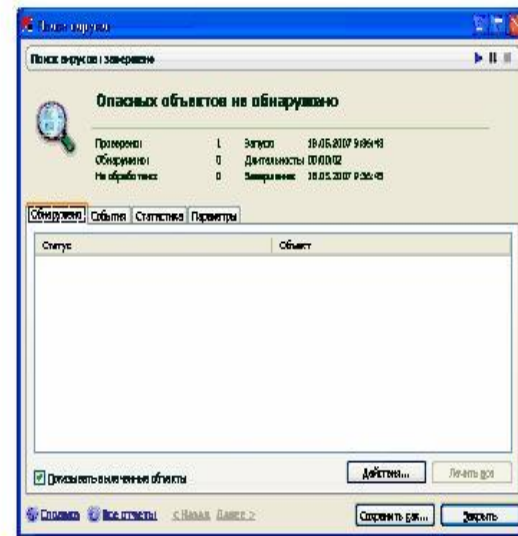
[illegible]

Поиск вирусов: завершено

Опасных объектов не обнаружено

Проверено: 1
Обнаружено: 0
Не обработано: 0

Запуск: 18.05.2007 9:36:43
Длительность: 00:00:02
Завершение: 18.05.2007 9:36:45

Обнаружено | События | Статистика | Параметры

| Статус | Объект |
|---|---|

Показывать вылеченные объекты

Действия... | Лечить все

Справка | Все отчеты | < Назад | Далее >

Сохранить как... | Закрыть